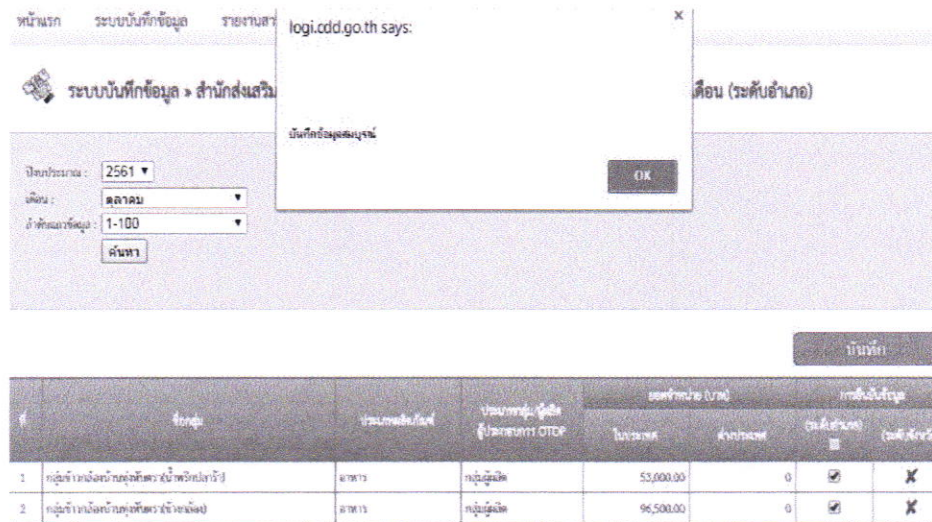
หน้าแรก ระบบบันทึกข้อมูล รายงานสา

logi.cdd.go.th says:

×

บันทึกข้อมูลสมบูรณ์

OK

ระบบบันทึกข้อมูล » สำนักส่งเสริม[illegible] เดือน (ระดับอำเภอ)

ปีงบประมาณ : 2561
เดือน : ตุลาคม
ลำดับแถวข้อมูล : 1-100
ค้นหา

บันทึก

| ที่ | ชื่อกลุ่ม | ประเภทผลิตภัณฑ์ | ประเภทกลุ่ม/ผู้ผลิต ผู้ประกอบการ OTOP | ยอดจำหน่าย (บาท) ในประเทศ | ยอดจำหน่าย (บาท) ต่างประเทศ | การยืนยันข้อมูล (ระดับอำเภอ) | การยืนยันข้อมูล (ระดับจังหวัด) |
|---|---|---|---|---|---|---|---|
| 1 | กลุ่ม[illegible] | อาหาร | กลุ่มผู้ผลิต | 53,000.00 | 0 | ☑ | ✗ |
| 2 | กลุ่ม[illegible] | อาหาร | กลุ่มผู้ผลิต | 96,500.00 | 0 | ☑ | ✗ |